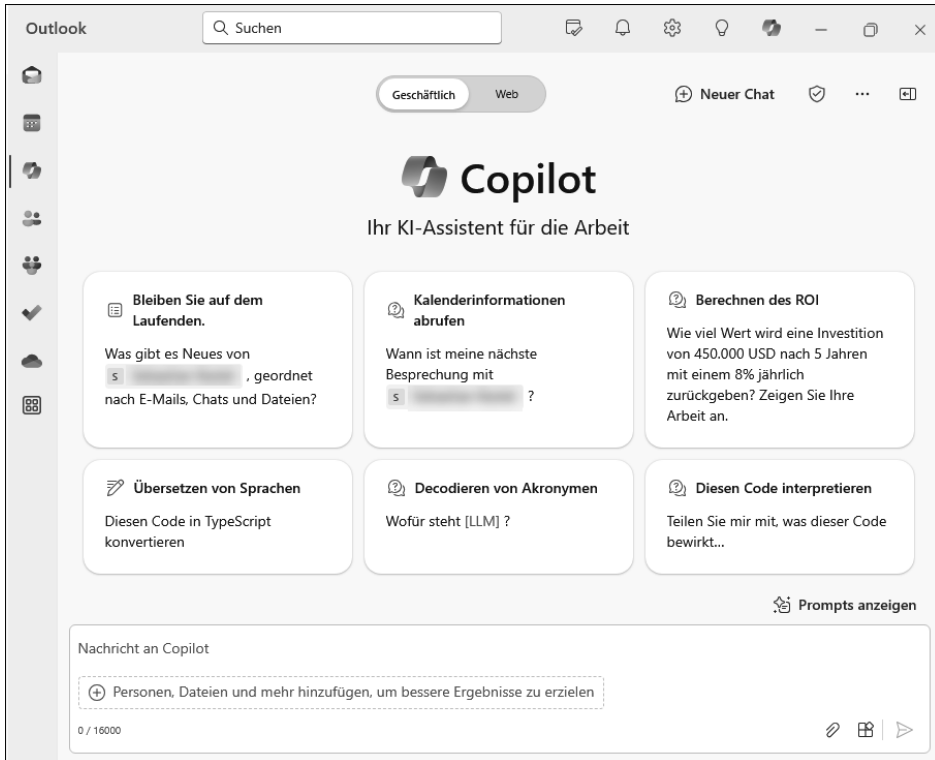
Outlook

Suchen

Geschäftlich Web

Neuer Chat

Copilot

Ihr KI-Assistent für die Arbeit

Bleiben Sie auf dem Laufenden.

Was gibt es Neues von S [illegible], geordnet nach E-Mails, Chats und Dateien?

Kalenderinformationen abrufen

Wann ist meine nächste Besprechung mit S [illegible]?

Berechnen des ROI

Wie viel Wert wird eine Investition von 450.000 USD nach 5 Jahren mit einem 8% jährlich zurückgeben? Zeigen Sie Ihre Arbeit an.

Übersetzen von Sprachen

Diesen Code in TypeScript konvertieren

Decodieren von Akronymen

Wofür steht [LLM] ?

Diesen Code interpretieren

Teilen Sie mir mit, was dieser Code bewirkt...

Prompts anzeigen

Nachricht an Copilot

Personen, Dateien und mehr hinzufügen, um bessere Ergebnisse zu erzielen

0 / 16000